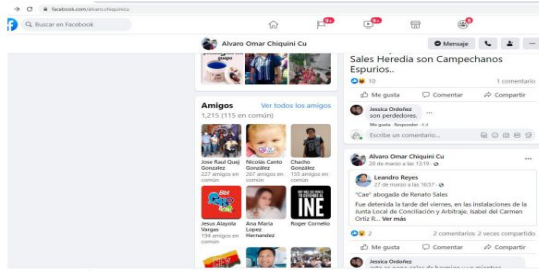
facebook.com/alvaro.chiquini

Buscar en Facebook

9+

9+

8

Alvaro Omar Chiquini Cu

Mensaje

Sales Heredia son Campechanos Espurios..

10

1 comentario

Me gusta

Comentar

Compartir

Jessica Ordoñez
son perdedores.

Me gusta · Responder · 4 d

Escribe un comentario...

Amigos

Ver todos los amigos

1.215 (115 en común)

Jose Raul Quej González
227 amigos en común

Nicolás Canto González
207 amigos en común

Chacho Gonzalez
155 amigos en común

Jesus Alayola Vargas
156 amigos en común

Ana Maria Lopez Hernandez

Roger Cornelio

INE

Alvaro Omar Chiquini Cu
28 de marzo a las 13:19

Leandro Reyes
27 de marzo a las 16:37

"Cae" abogada de Renato Sales

Fue detenida la tarde del viernes, en las instalaciones de la Junta Local de Conciliación y Arbitraje. Isabel del Carmen Ortiz R... Ver más

2

2 comentarios 2 veces compartido

Me gusta

Comentar

Compartir

Jessica Ordoñez
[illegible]